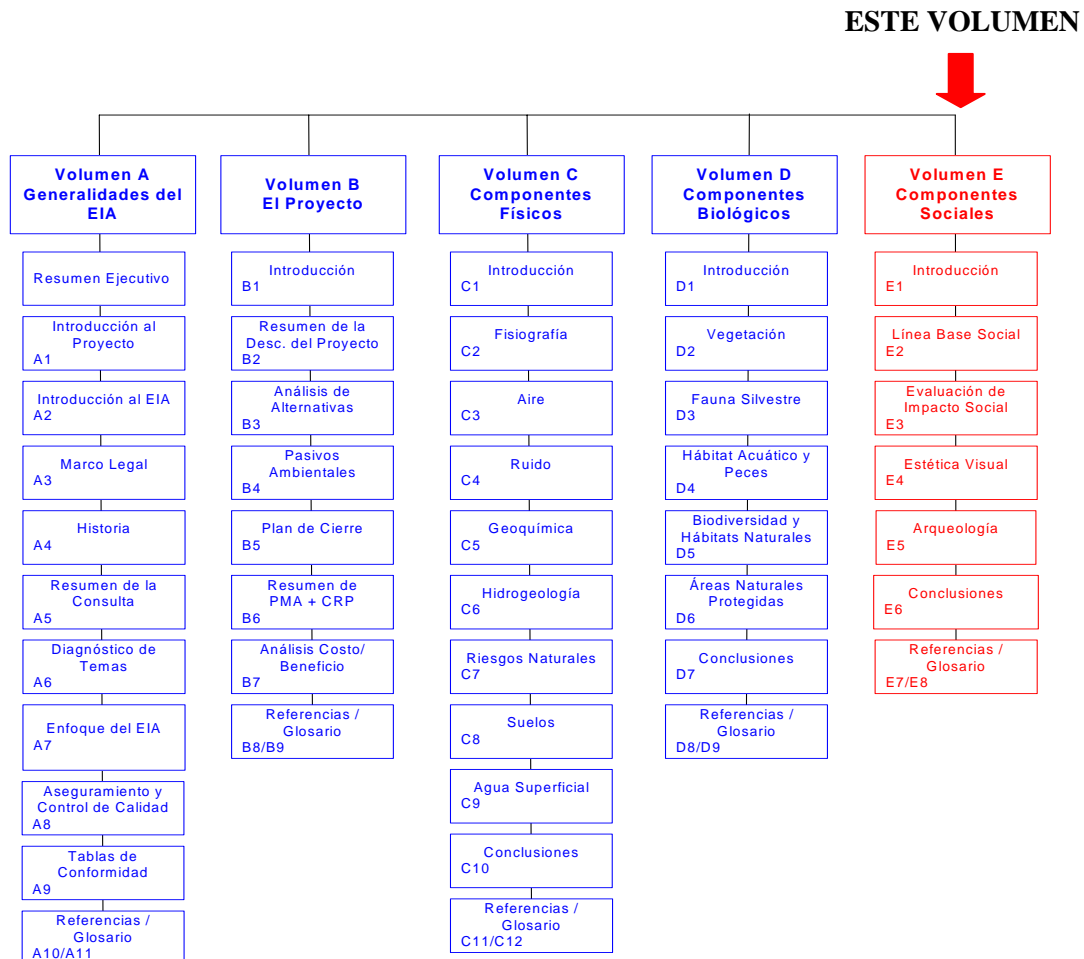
ESTE VOLUMEN

Volumen A
Generalidades del EIA

Resumen Ejecutivo

Introducción al Proyecto
A1

Introducción al EIA
A2

Marco Legal
A3

Historia
A4

Resumen de la Consulta
A5

Diagnóstico de Temas
A6

Enfoque del EIA
A7

Aseguramiento y Control de Calidad
A8

Tablas de Conformidad
A9

Referencias / Glosario
A10/A11

Volumen B
El Proyecto

Introducción
B1

Resumen de la Desc. del Proyecto
B2

Análisis de Alternativas
B3

Pasivos Ambientales
B4

Plan de Cierre
B5

Resumen de PMA + CRP
B6

Análisis Costo/ Beneficio
B7

Referencias / Glosario
B8/B9

Volumen C
Componentes Físicos

Introducción
C1

Fisiografía
C2

Aire
C3

Ruido
C4

Geoquímica
C5

Hidrogeología
C6

Riesgos Naturales
C7

Suelos
C8

Agua Superficial
C9

Conclusiones
C10

Referencias / Glosario
C11/C12

Volumen D
Componentes Biológicos

Introducción
D1

Vegetación
D2

Fauna Silvestre
D3

Hábitat Acuático y Peces
D4

Biodiversidad y Hábitats Naturales
D5

Áreas Naturales Protegidas
D6

Conclusiones
D7

Referencias / Glosario
D8/D9

Volumen E
Componentes Sociales

Introducción
E1

Línea Base Social
E2

Evaluación de Impacto Social
E3

Estética Visual
E4

Arqueología
E5

Conclusiones
E6

Referencias / Glosario
E7/E8